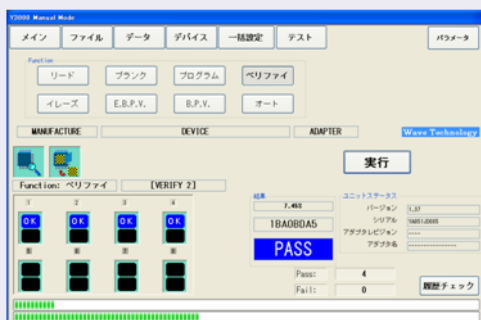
Y2000 Manual Mode

メイン ファイル データ デバイス 一括設定 テスト パラメータ

Function

リード ブランク プログラム ベリファイ

イレーズ E.B.P.V. B.P.V. オート

MANUFACTURE DEVICE ADAPTER Wave Technology

実行

Function: ベリファイ [VERIFY 2]

1 2 3 4

OK OK OK OK

5 6 7 8

結果

7.46S

1BA0BDA5

PASS

ユニットステータス

バージョン 1.37

シリアル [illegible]

アダプタレビジョン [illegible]

アダプタ名 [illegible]

Pass: 4

Fail: 0

履歴チェック